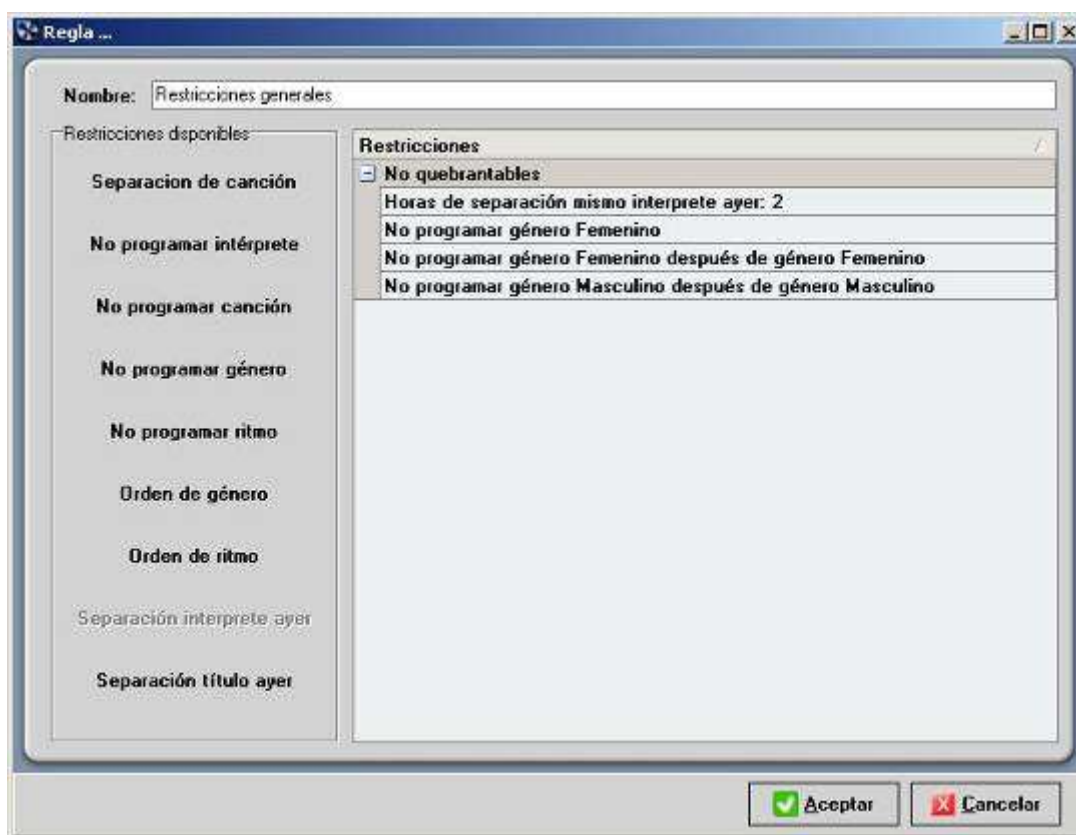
Regla ...

Nombre: Restricciones generales

Restricciones disponibles

Separacion de canción

No programar intérprete

No programar canción

No programar género

No programar ritmo

Orden de género

Orden de ritmo

Separación interprete ayer

Separación título ayer

Restricciones

No quebrantables

Horas de separación mismo interprete ayer: 2

No programar género Femenino

No programar género Femenino después de género Femenino

No programar género Masculino después de género Masculino

Aceptar

Cancelar